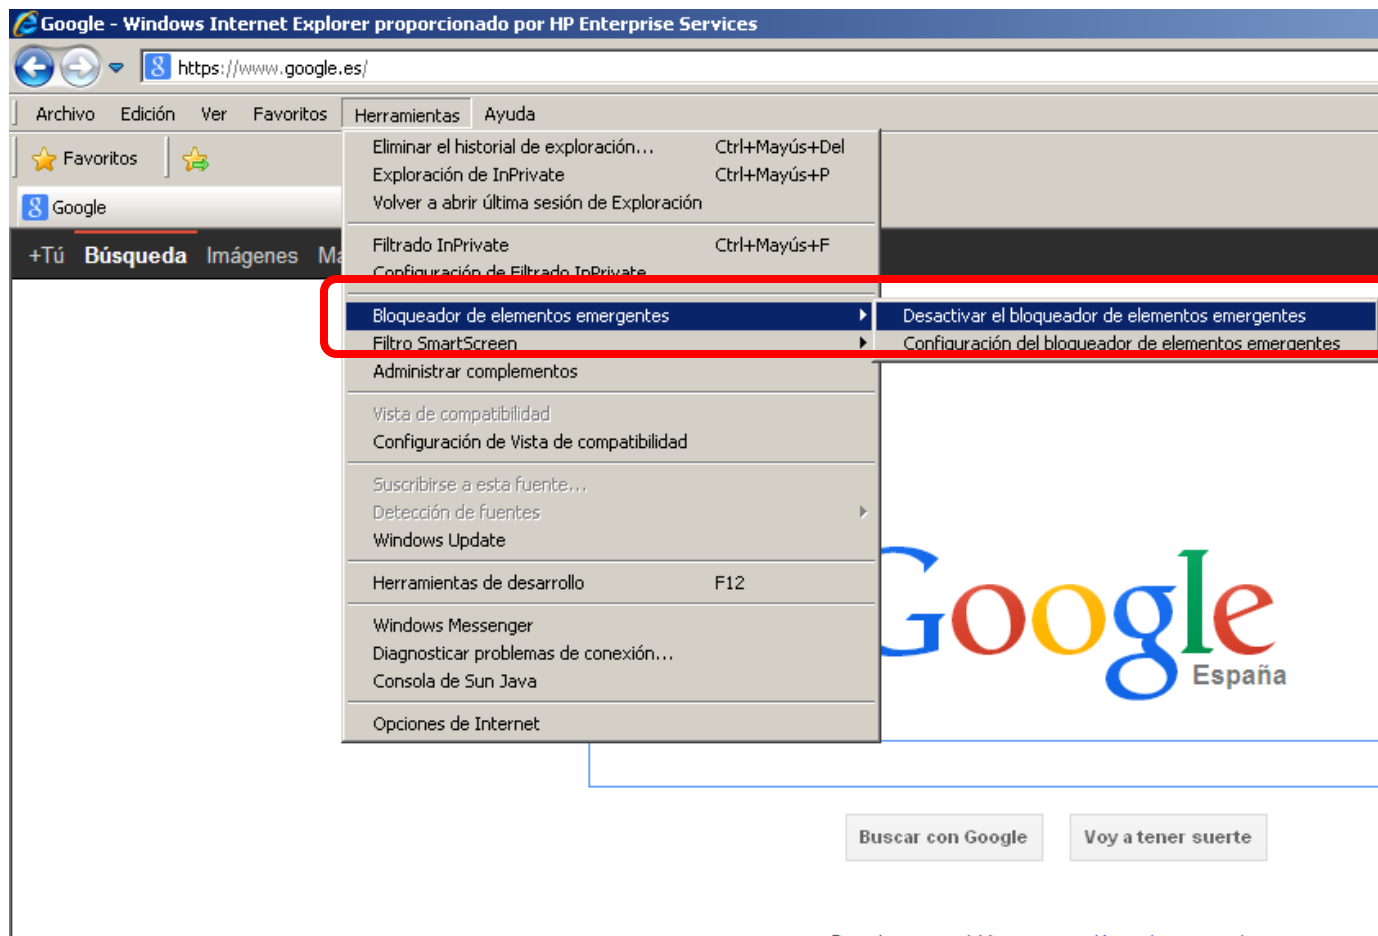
Google - Windows Internet Explorer proporcionado por HP Enterprise Services

https://www.google.es/

Archivo Edición Ver Favoritos Herramientas Ayuda

Favoritos

Google

+Tú Búsqueda Imágenes Ma

Eliminar el historial de exploración... Ctrl+Mayús+Del
Exploración de InPrivate Ctrl+Mayús+P
Volver a abrir última sesión de Exploración

Filtrado InPrivate Ctrl+Mayús+F
Configuración de Filtrado InPrivate

Bloqueador de elementos emergentes
Filtro SmartScreen
Administrar complementos

Desactivar el bloqueador de elementos emergentes
Configuración del bloqueador de elementos emergentes

Vista de compatibilidad
Configuración de Vista de compatibilidad

Suscribirse a esta fuente...
Detección de fuentes
Windows Update

Herramientas de desarrollo F12

Windows Messenger
Diagnosticar problemas de conexión...
Consola de Sun Java

Opciones de Internet

Google
España

Buscar con Google Voy a tener suerte